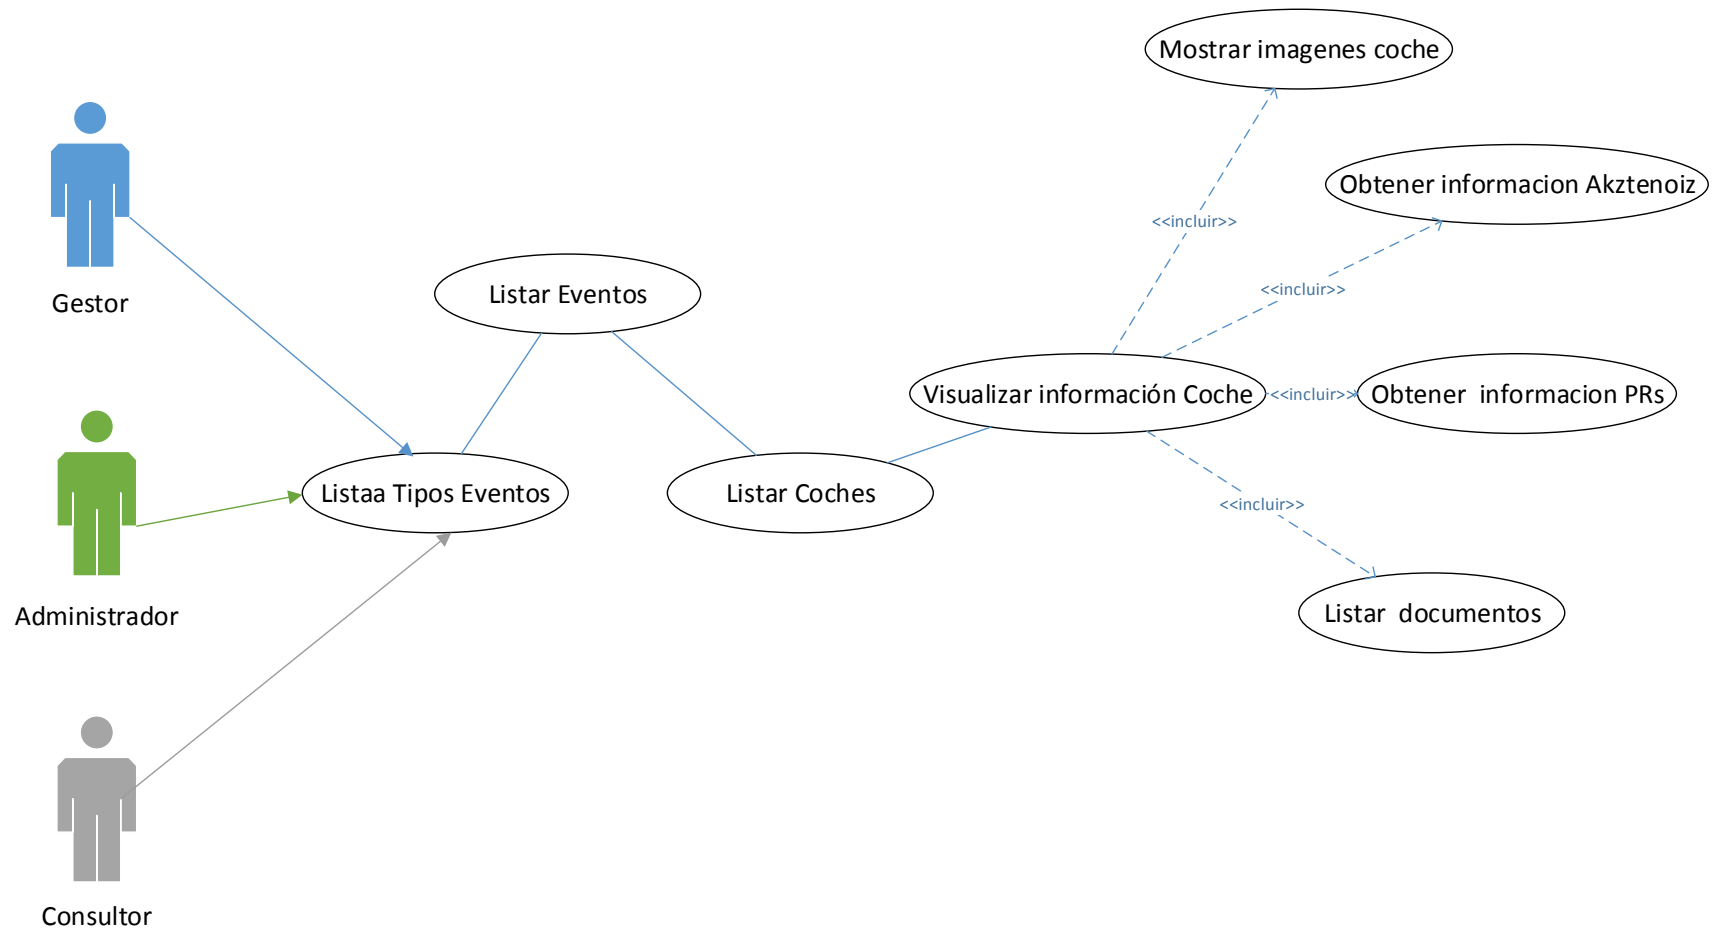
Mostrar imagenes coche

Obtener informacion Akztenoiz

<<incluir>>

<<incluir>>

Gestor

Listar Eventos

Visualizar información Coche

<<incluir>>

Obtener informacion PRs

Listaa Tipos Eventos

Listar Coches

<<incluir>>

Administrador

Listar documentos

Consultor